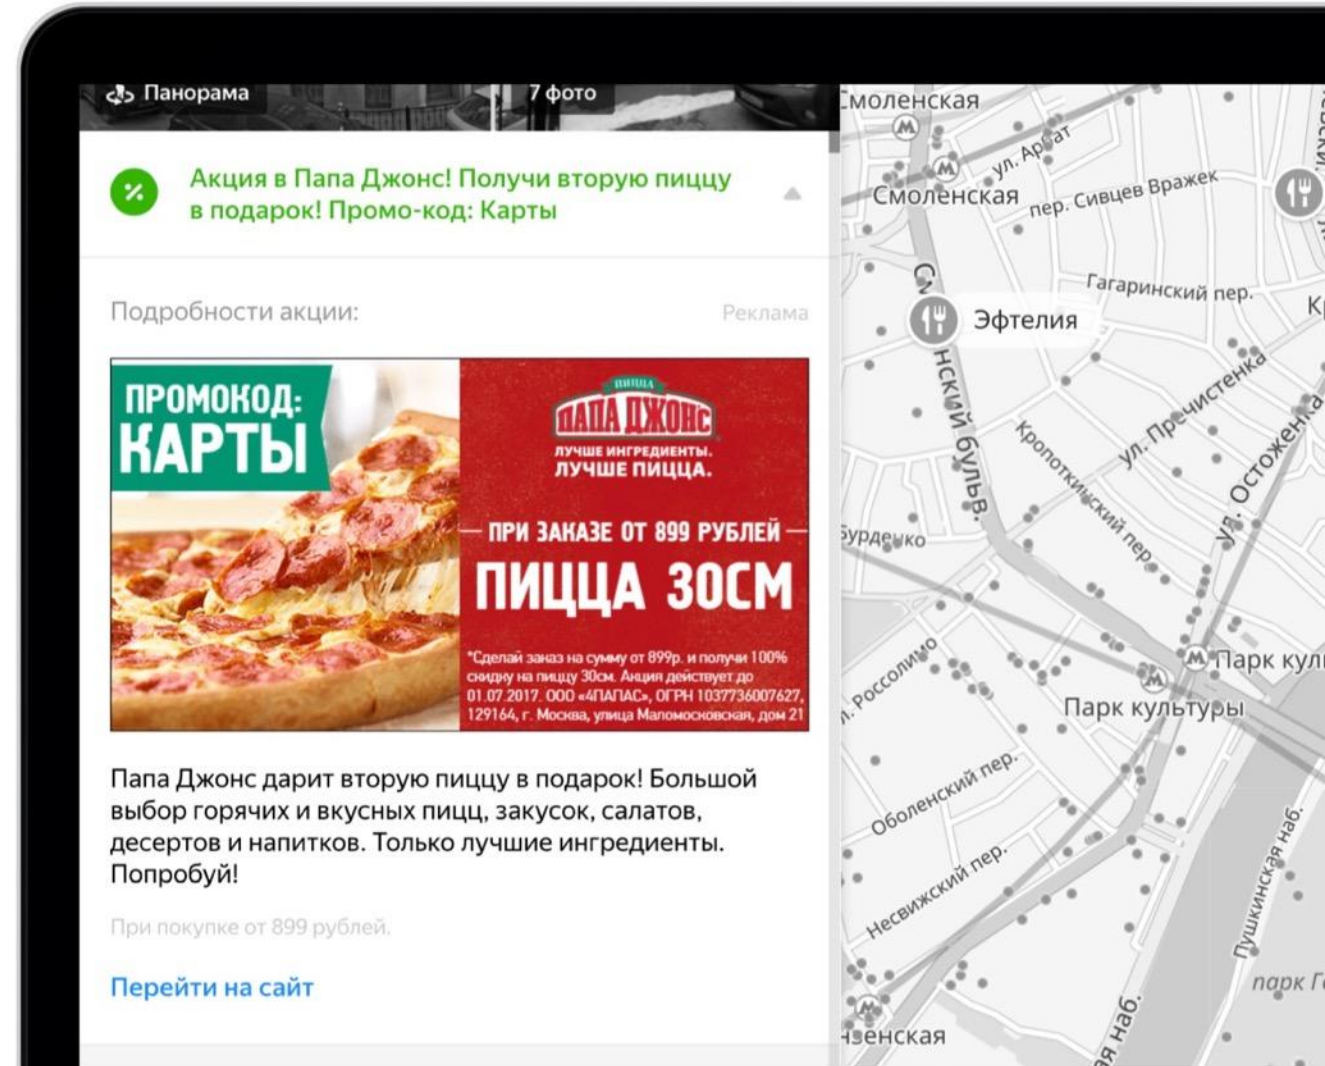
Панорама

7 фото

%

Акция в Папа Джонс! Получи вторую пиццу в подарок! Промо-код: Карты

Подробности акции:

Реклама

ПРОМОКОД: КАРТЫ

ПИЦЦА

ПАПА ДЖОНС

ЛУЧШЕ ИНГРЕДИЕНТЫ. ЛУЧШЕ ПИЦЦА.

ПРИ ЗАКАЗЕ ОТ 899 РУБЛЕЙ

ПИЦЦА 30СМ

*Сделай заказ на сумму от 899р. и получи 100% скидку на пиццу 30см. Акция действует до 01.07.2017. ООО «4ПАПАС», ОГРН 1037736007627, 129164, г. Москва, улица Маломосковская, дом 21

Папа Джонс дарит вторую пиццу в подарок! Большой выбор горячих и вкусных пицц, закусок, салатов, десертов и напитков. Только лучшие ингредиенты. Попробуй!

При покупке от 899 рублей.

Перейти на сайт

Смоленская

ул. Арбат

Смоленская

пер. Сивцев Вражек

Гагаринский пер.

Кр

Эфтелия

Смоленский бульв.

ул. Пречистенка

Кропоткинский пер.

ул. Остоженка

Бурденко

ул. Россолимо

Парк кул

Парк культуры

Оболенский пер.

Несвижский пер.

Пушкинская наб.

парк Г

Фрунзенская

наб.